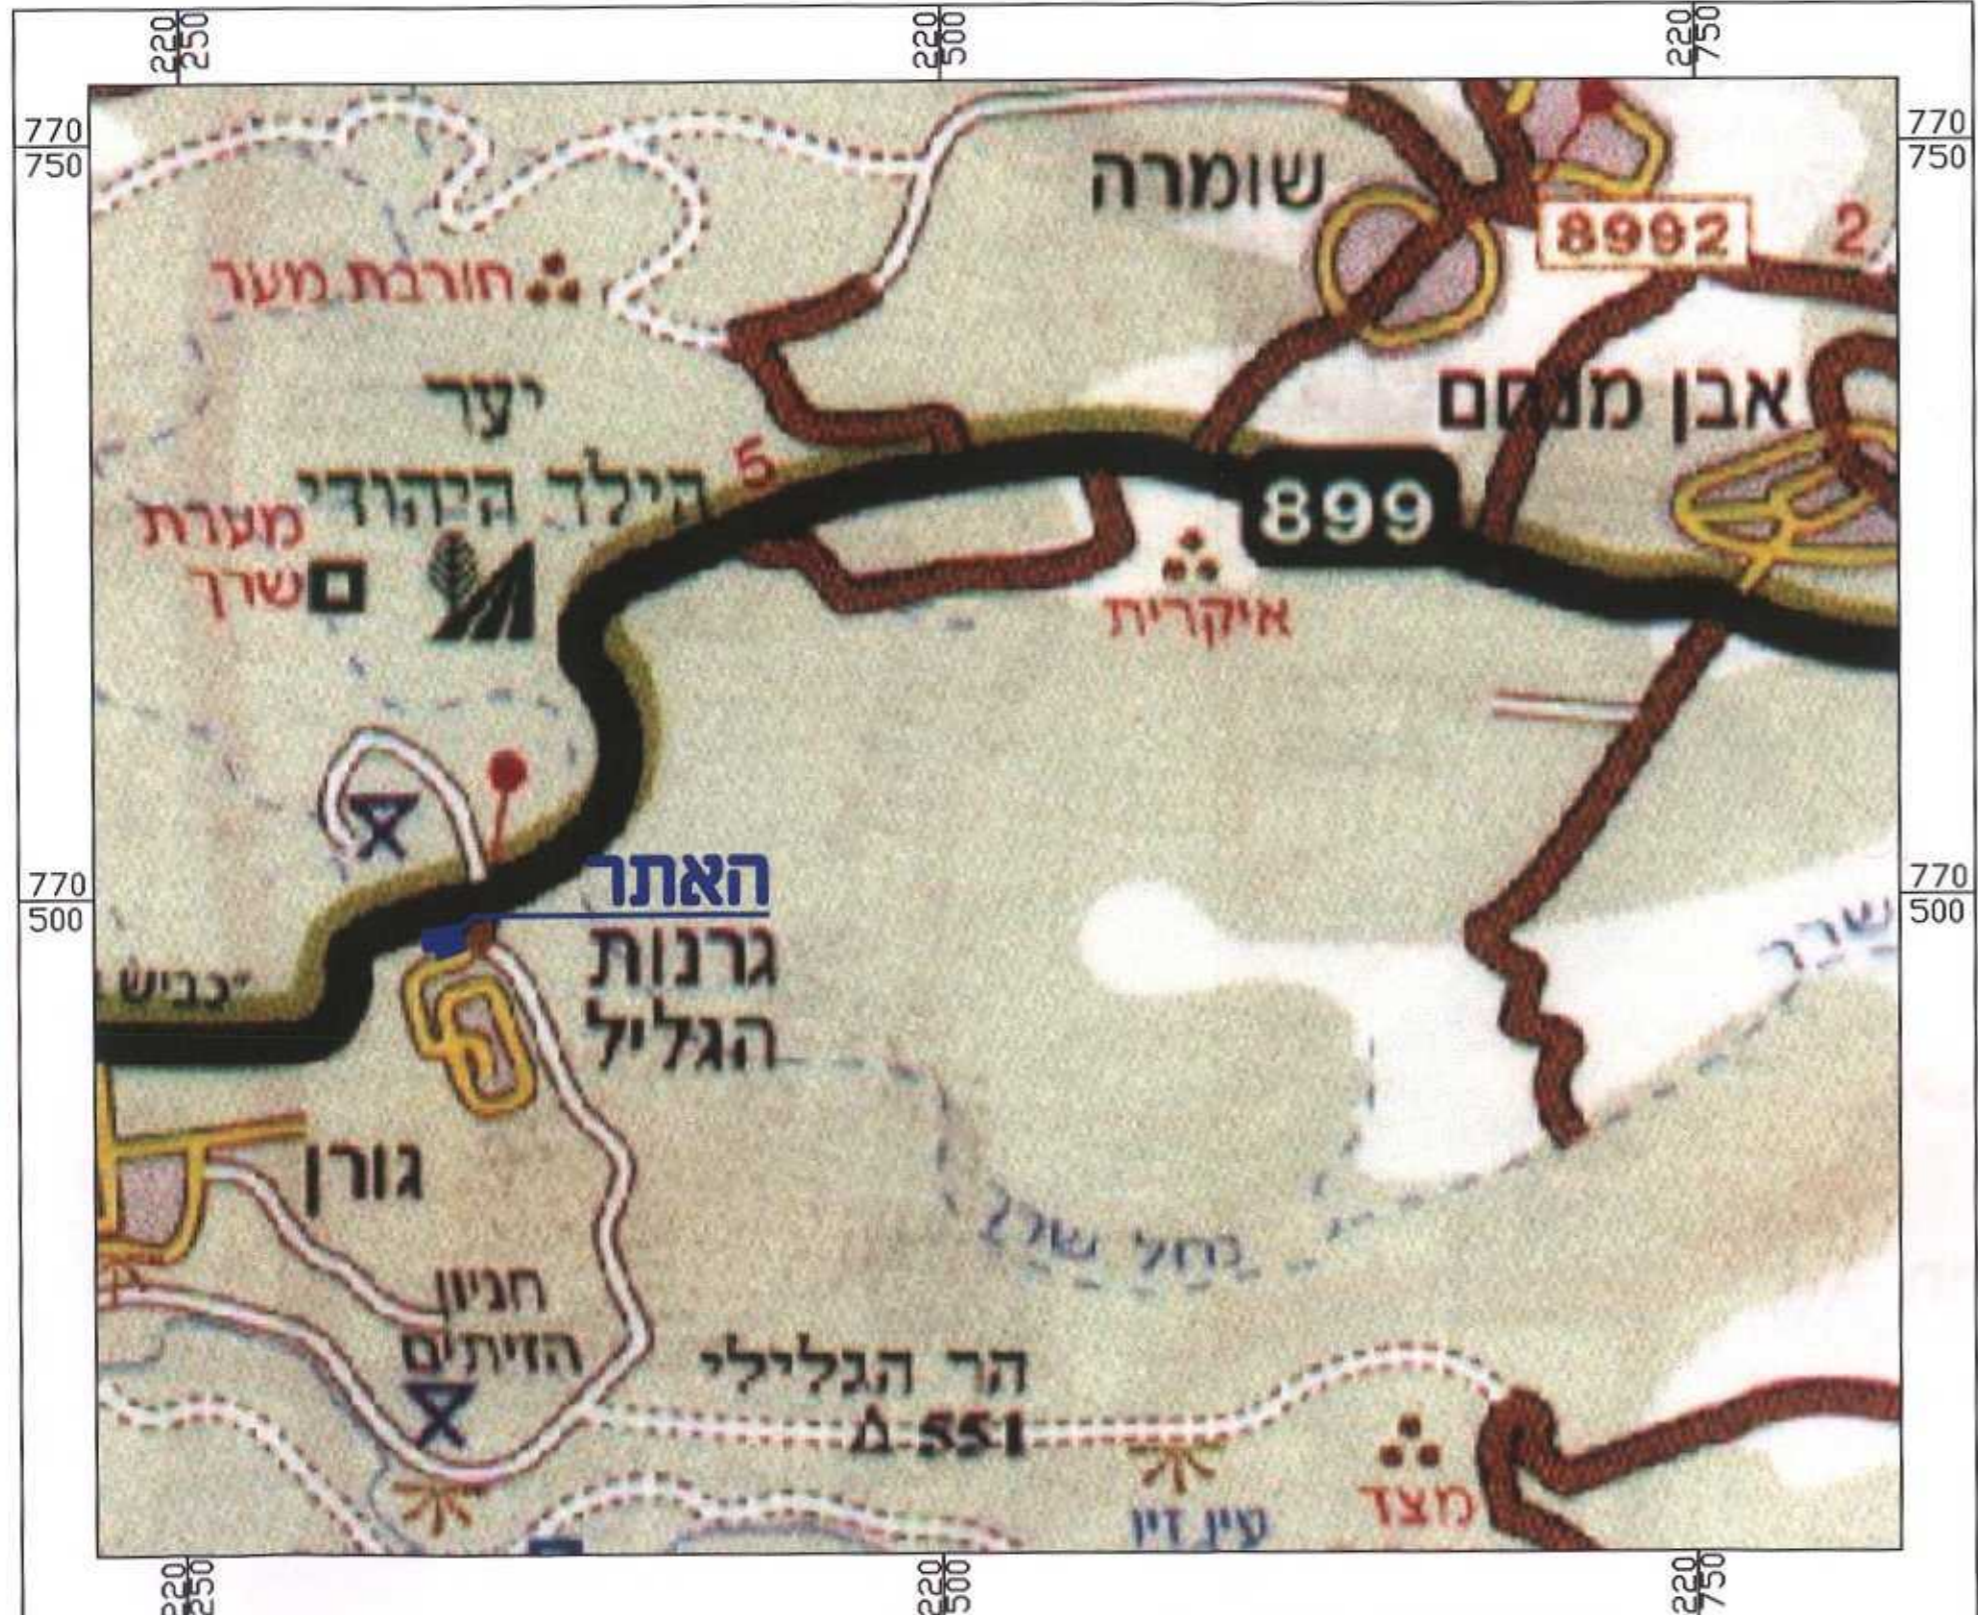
220 250
220 500
220 750

770 750
770 750

שומרה
8992
2
חורבת מער
יער
הילד היהודי
5
אבן מנחם
899
מערת שרך
איקרית
770 500
770 500
האתר
גרנות הגליל
כביש
שרך
גורן
נחל שרך
חניון הזיתים
הר הגלילי
551
מצד
עין זין

220 250
220 500
220 750